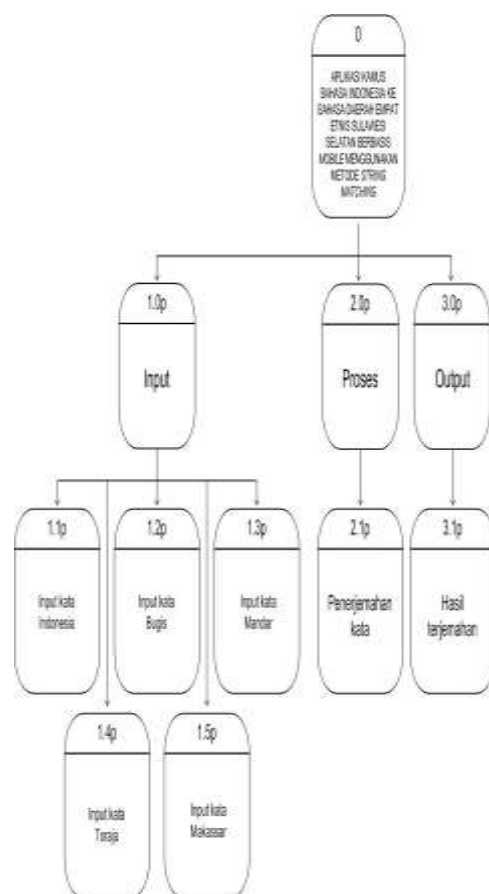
0

APLIKASI KAMUS BAHASA INDONESIA KE BAHASA DAERAH EMPAT ETNIS SULAWESI SELATAN BERBASIS MOBILE MENGGUNAKAN METODE STRING MATCHING

1.0p

Input

2.0p

Proses

3.0p

Output

1.1p

Input kata Indonesia

1.2p

Input kata Bugis

1.3p

Input kata Mandar

2.1p

Penerjemahan kata

3.1p

Hasil terjemahan

1.4p

Input kata Toraja

1.5p

Input kata Makassar